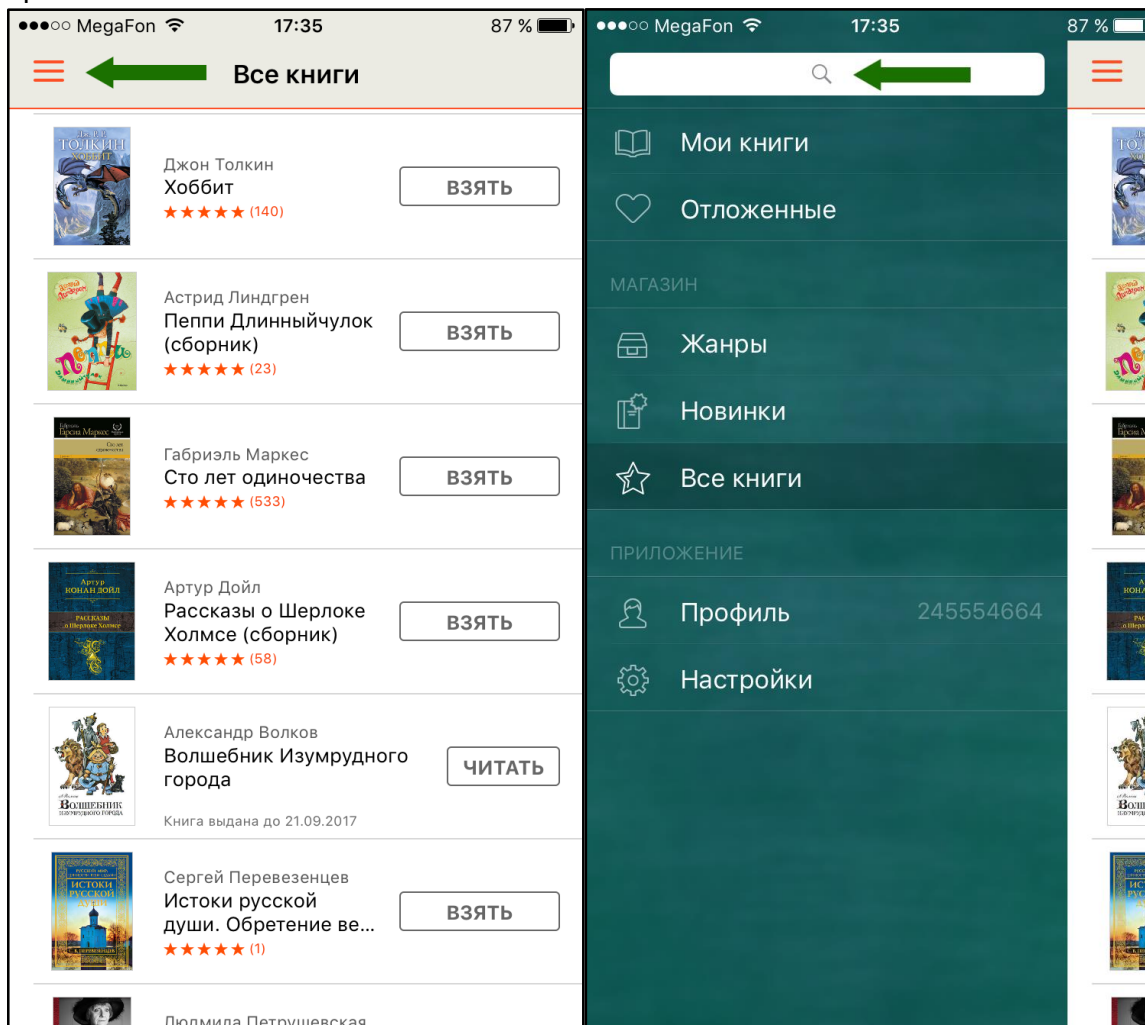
●●●○○ MegaFon 17:35 87 %

Все книги

Джон Толкин
Хоббит
★★★★★ (140)
ВЗЯТЬ

Астрид Линдгрен
Пеппи Длинныйчулок (сборник)
★★★★★ (23)
ВЗЯТЬ

Габриэль Маркес
Сто лет одиночества
★★★★★ (533)
ВЗЯТЬ

Артур Дойл
Рассказы о Шерлоке Холмсе (сборник)
★★★★★ (58)
ВЗЯТЬ

Александр Волков
Волшебник Изумрудного города
Книга выдана до 21.09.2017
ЧИТАТЬ

Сергей Перевезенцев
Истоки русской души. Обретение ве...
★★★★★ (1)
ВЗЯТЬ

Людмила Петрушевская

●●●○○ MegaFon 17:35 87 %

Мои книги
Отложенные
МАГАЗИН
Жанры
Новинки
Все книги
ПРИЛОЖЕНИЕ
Профиль 245554664
Настройки